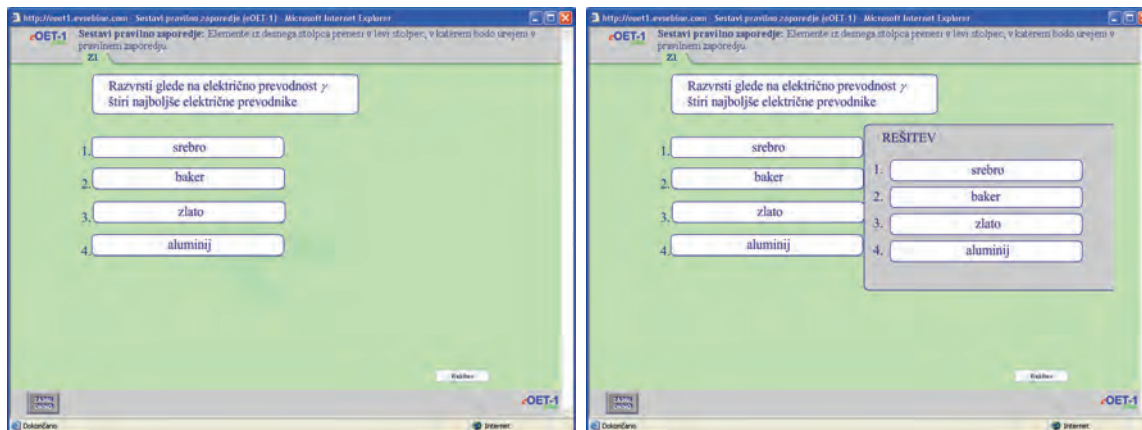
http://eoet1.evsebine.com - Sestavi pravilno zaporedje (eOET-1) - Microsoft Internet Explorer

eOET-1 Sestavi pravilno zaporedje: Elemente iz desnega stolpca prenesi v levi stolpec, v katerem bodo urejeni v pravilnem zaporedju.

Z1

Razvrsti glede na električno prevodnost $\gamma$ štiri najboljše električne prevodnike

1. srebro
2. baker
3. zlato
4. aluminij

Rešitev

eOET-1

Dokončano

Internet

http://eoet1.evsebine.com - Sestavi pravilno zaporedje (eOET-1) - Microsoft Internet Explorer

eOET-1 Sestavi pravilno zaporedje: Elemente iz desnega stolpca prenesi v levi stolpec, v katerem bodo urejeni v pravilnem zaporedju.

Z1

Razvrsti glede na električno prevodnost $\gamma$ štiri najboljše električne prevodnike

1. srebro
2. baker
3. zlato
4. aluminij

REŠITEV

1. srebro
2. baker
3. zlato
4. aluminij

Rešitev

eOET-1

Dokončano

Internet